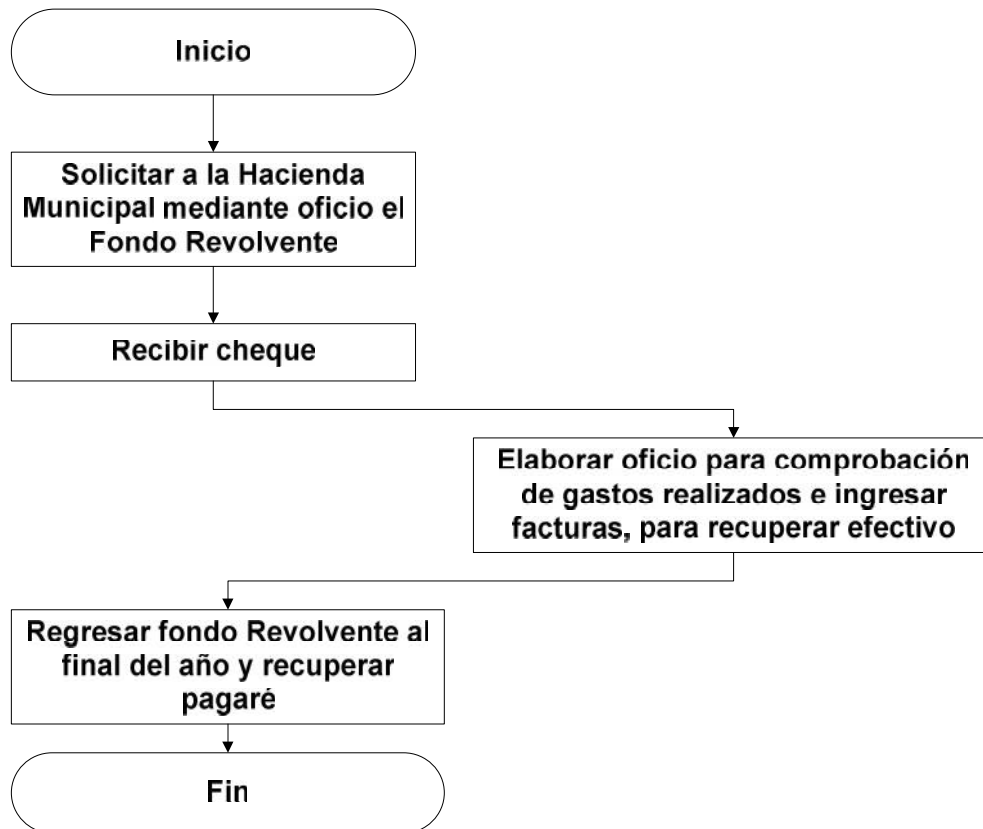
Inicio

Solicitar a la Hacienda Municipal mediante oficio el Fondo Revolvente

Recibir cheque

Elaborar oficio para comprobación de gastos realizados e ingresar facturas, para recuperar efectivo

Regresar fondo Revolvente al final del año y recuperar pagaré

Fin